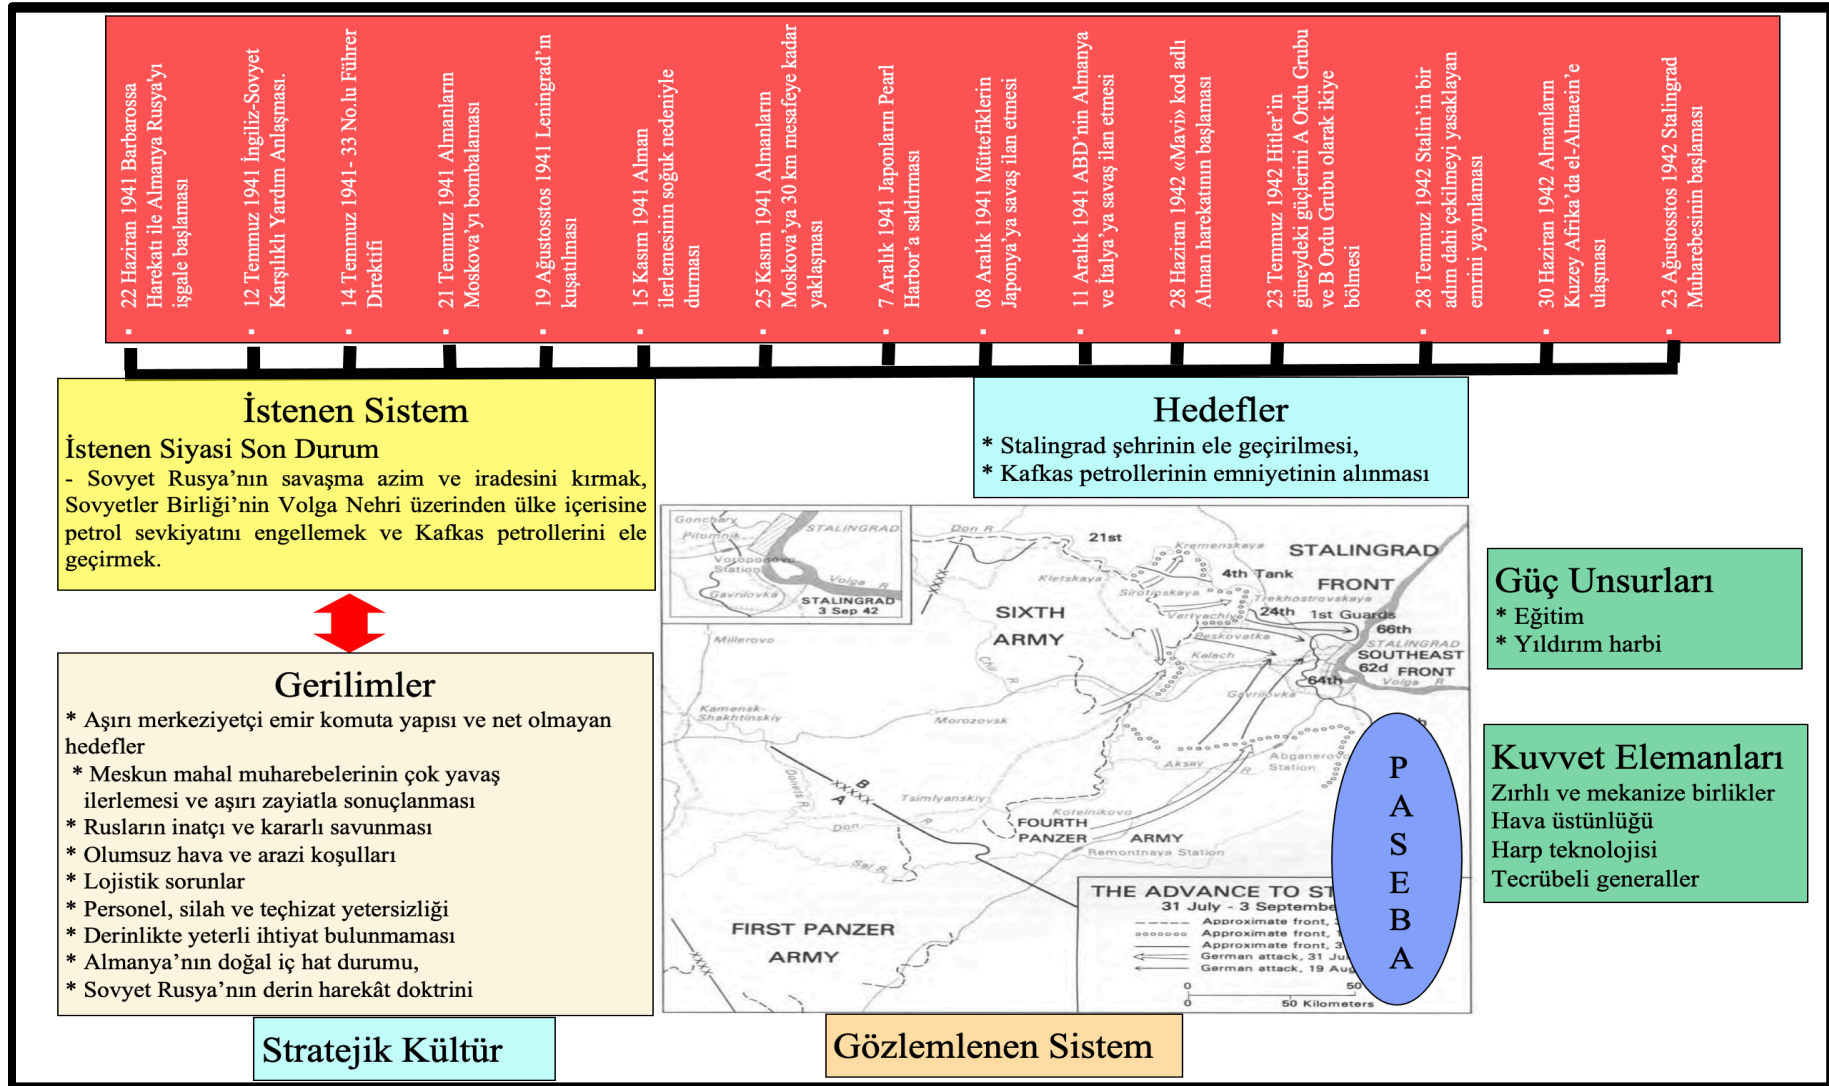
22 Haziran 1941 Barbarossa Harekatı ile Almanya Rusya'yı işgale başlaması

12 Temmuz 1941 İngiliz-Sovyet Karşılıklı Yardım Anlaşması.

14 Temmuz 1941 - 33 No.lu Führer Direktifi

21 Temmuz 1941 Almanların Moskova'yı bombalaması

19 Ağustosstos 1941 Leningrad'ın kuşatılması

15 Kasım 1941 Alman ilerlemesinin soğuk nedeniyle durması

25 Kasım 1941 Almanların Moskova'ya 30 km mesafeye kadar yaklaşması

7 Aralık 1941 Japonların Pearl Harbor'a saldırması

08 Aralık 1941 Müttefiklerin Japonya'ya savaş ilan etmesi

11 Aralık 1941 ABD'nin Almanya ve İtalya'ya savaş ilan etmesi

28 Haziran 1942 «Mavi» kod adlı Alman harekatının başlaması

23 Temmuz 1942 Hitler'in güneydeki güçlerini A Ordu Grubu ve B Ordu Grubu olarak ikiye bölmesi

28 Temmuz 1942 Stalin'in bir adım dahi çekilmeyi yasaklayan emrini yayınlaması

30 Haziran 1942 Almanların Kuzey Afrika'da el-Almaein'e ulaşması

23 Ağustosstos 1942 Stalingrad Muharebesinin başlaması

İstenen Sistem
İstenen Siyasi Son Durum
- Sovyet Rusya'nın savaşma azim ve iradesini kırmak, Sovyetler Birliği'nin Volga Nehri üzerinden ülke içerisine petrol sevkiyatını engellemek ve Kafkas petrollerini ele geçirmek.

Hedefler
* Stalingrad şehrinin ele geçirilmesi,
* Kafkas petrollerinin emniyetinin alınması

Gerilimler
* Aşırı merkeziyetçi emir komuta yapısı ve net olmayan hedefler
* Meskun mahal muharebelerinin çok yavaş ilerlemesi ve aşırı zayiatla sonuçlanması
* Rusların inatçı ve kararlı savunması
* Olumsuz hava ve arazi koşulları
* Lojistik sorunlar
* Personel, silah ve teçhizat yetersizliği
* Derinlikte yeterli ihtiyat bulunmaması
* Almanya'nın doğal iç hat durumu,
* Sovyet Rusya'nın derin harekât doktrini

Goncharv Pitomnik STALINGRAD Voroponovo Station Volga R Gavrilovka STALINGRAD 3 Sep 42
Don R 21st Kremenskaya STALINGRAD 4th Tank FRONT Kletskaya Sirotinskaya 24th 1st Guards Vertyachiy Trekhostrovskaya SIXTH ARMY 66th Peskovatka STALINGRAD SOUTHEAST 62d FRONT Kalach 64th Volga R Millerovo Chir R Gavrilovka Kamensk-Shakhtinskiy Morozovsk Aksay Abganerovo Station Tsimlyanskiy B A Donets R Don Kotelnikovo FOURTH PANZER ARMY Remontnaya Station Sal R FIRST PANZER ARMY
THE ADVANCE TO ST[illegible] 31 July - 3 Septemb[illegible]
Approximate front, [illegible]
Approximate front, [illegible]
Approximate front, 3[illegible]
German attack, 31 Ju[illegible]
German attack, 19 Aug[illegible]
0 50 50 Kilometers

P A S E B A

Güç Unsurları
* Eğitim
* Yıldırım harbi

Kuvvet Elemanları
Zırhlı ve mekanize birlikler
Hava üstünlüğü
Harp teknolojisi
Tecrübeli generaller

Stratejik Kültür

Gözlemlenen Sistem